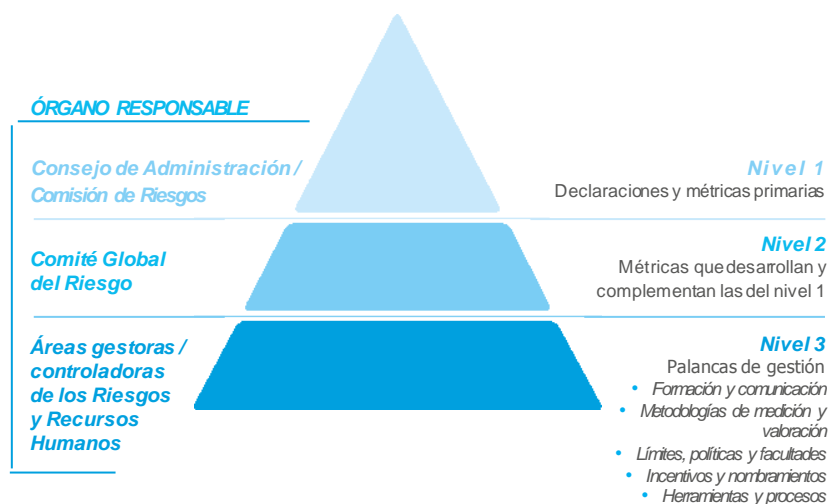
ÓRGANO RESPONSABLE

Consejo de Administración / Comisión de Riesgos

Nivel 1
Declaraciones y métricas primarias

Comité Global del Riesgo

Nivel 2
Métricas que desarrollan y complementan las del nivel 1

Áreas gestoras / controladoras de los Riesgos y Recursos Humanos

Nivel 3
Palancas de gestión
• Formación y comunicación
• Metodologías de medición y valoración
• Límites, políticas y facultades
• Incentivos y nombramientos
• Herramientas y procesos